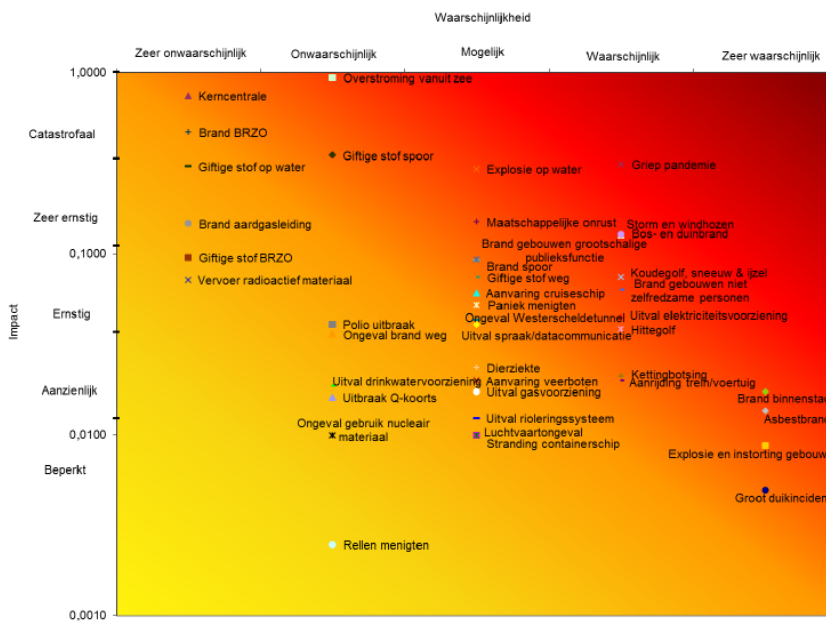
Waarschijnlijkheid

Zeer onwaarschijnlijk
Onwaarschijnlijk
Mogelijk
Waarschijnlijk
Zeer waarschijnlijk

Impact

1,0000
Catastrofaal
Zeer ernstig
0,1000
Ernstig
Aanzienlijk
0,0100
Beperkt
0,0010

Overstroming vanuit zee
Kerncentrale
Brand BRZO
Giftige stof spoor
Giftige stof op water
Explosie op water
Griep pandemie
Brand aardgasleiding
Maatschappelijke onrust
Storm en windhozen
Bos- en duinbrand
Brand gebouwen grootschalige publieksfunctie
Giftige stof BRZO
Brand spoor
Vervoer radioactief materiaal
Giftige stof weg
Koudegolf, sneeuw & ijzel
Brand gebouwen niet zelfredzame personen
Aanvaring cruiseschip
Paniek menigten
Ongeval Westerscheldetunnel
Uitval elektriciteitsvoorziening
Polio uitbraak
Ongeval brand weg
Uitval spraak/datacommunicatie
Hittegolf
Dierziekte
Kettingbotsing
Uitval drinkwatervoorziening
Aanvaring veerboten
Aanrijding trein/voertuig
Uitbraak Q-koorts
Uitval gasvoorziening
Brand binnenstad
Asbestbrand
Uitval rioleringssysteem
Ongeval gebruik nucleair materiaal
Luchtvaartongeval
Stranding containerschip
Explosie en instorting gebouw
Groot duikinciden
Rellen menigten